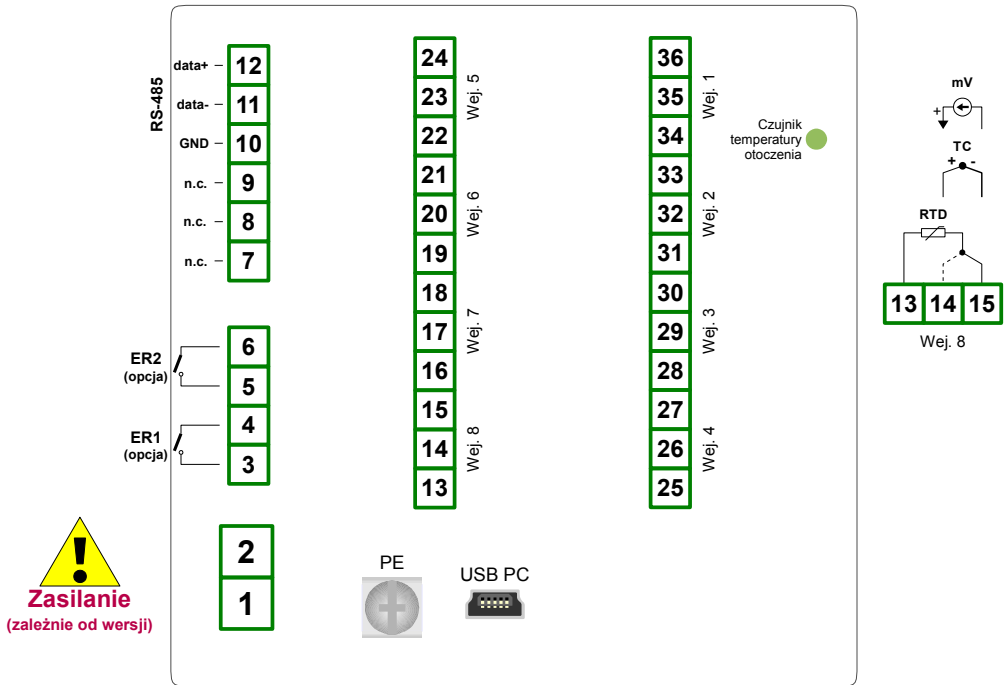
RS-485

data+ 12
data- 11
GND 10
n.c. 9
n.c. 8
n.c. 7

ER2 (opcja) 6
5
ER1 (opcja) 4
3

2
1

Zasilanie
(zależnie od wersji)

24
23
22
21
20
19
18
17
16
15
14
13

Wej. 5
Wej. 6
Wej. 7
Wej. 8

36
35
34
33
32
31
30
29
28
27
26
25

Wej. 1
Wej. 2
Wej. 3
Wej. 4

Czujnik temperatury otoczenia

PE

USB PC

mV
+

TC
+ -

RTD

13 14 15
Wej. 8